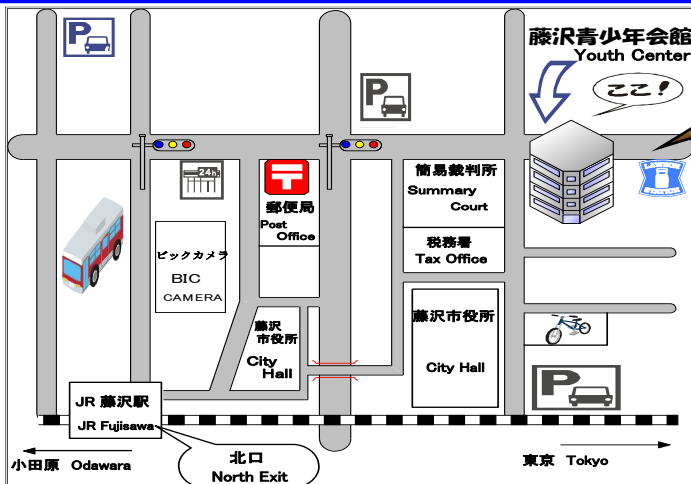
藤沢青少年会館
Youth Center

ここ！

P

P

24h

〒

郵便局
Post Office

簡易裁判所
Summary Court

税務署
Tax Office

ビックカメラ
BIC CAMERA

藤沢市役所
City Hall

藤沢市役所
City Hall

P

JR 藤沢駅
JR Fujisawa

北口
North Exit

小田原 Odawara

東京 Tokyo